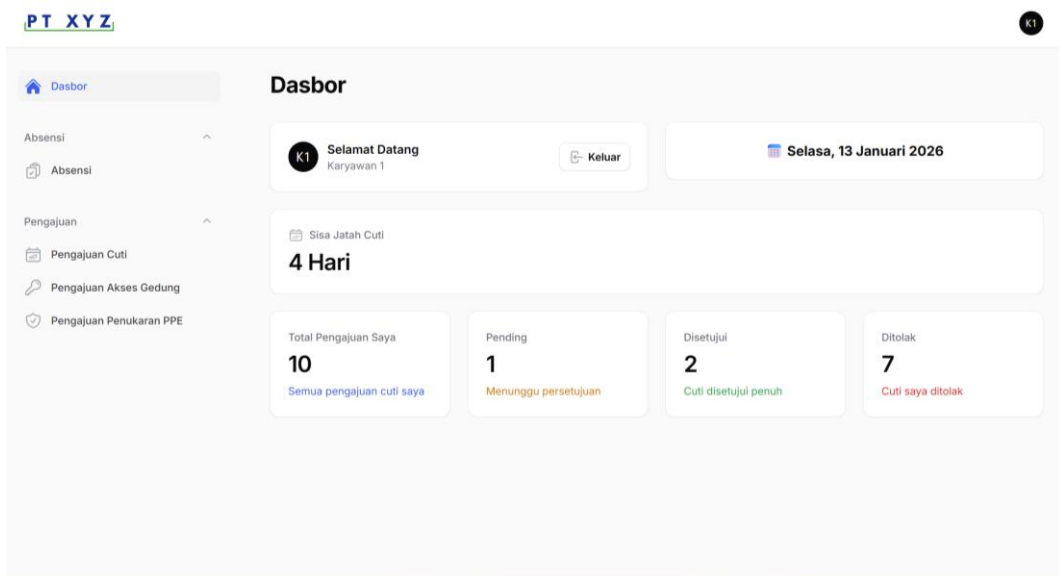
PT XYZ

K1

Dasbor

Absensi

Absensi

Pengajuan

Pengajuan Cuti

Pengajuan Akses Gedung

Pengajuan Penukaran PPE

Dasbor

K1 Selamat Datang
Karyawan 1

Keluar

Selasa, 13 Januari 2026

Sisa Jatah Cuti
4 Hari

Total Pengajuan Saya
10
Semua pengajuan cuti saya

Pending
1
Menunggu persetujuan

Disetujui
2
Cuti disetujui penuh

Ditolak
7
Cuti saya ditolak